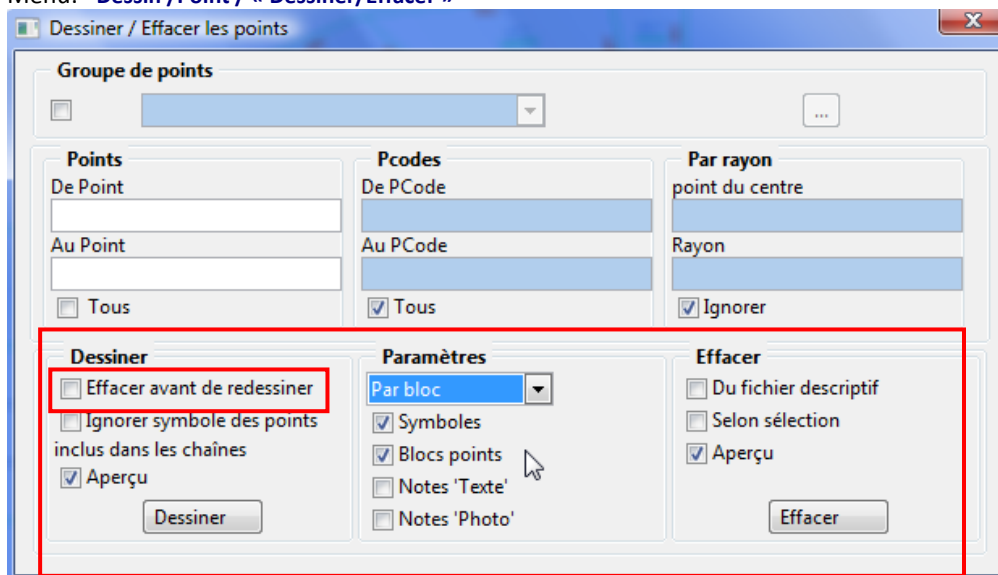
Menu: « Dessin / Point / « Dessiner/Effacer »

Dessiner / Effacer les points

Groupe de points

...

Points
De Point
Au Point
Tous

Pcodes
De PCode
Au PCode
Tous

Par rayon
point du centre
Rayon
Ignorer

Dessiner
Effacer avant de redessiner
Ignorer symbole des points inclus dans les chaînes
Aperçu
Dessiner

Paramètres
Par bloc
Symboles
Blocs points
Notes 'Texte'
Notes 'Photo'

Effacer
Du fichier descriptif
Selon sélection
Aperçu
Effacer